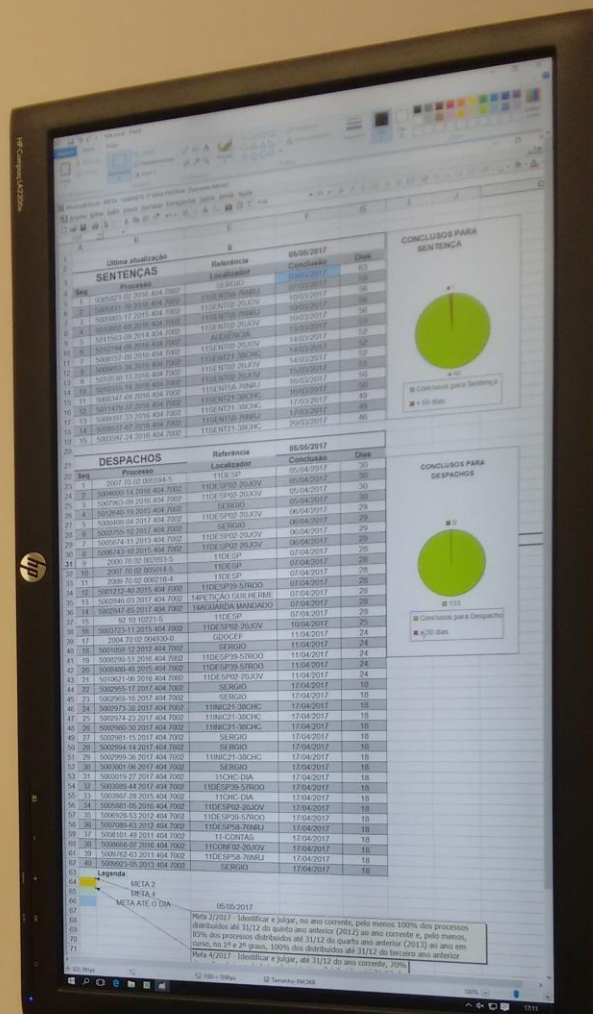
Ultima atualização

SENTENÇAS

Referência

Localizador

05/05/2017

Conclusão

Dias

Seq

Processo

CONCLUSOS PARA SENTENÇA

Conclusos para Sentença

> 60 dias

DESPACHOS

Referência

Localizador

05/05/2017

Conclusão

Dias

Seq

Processo

CONCLUSOS PARA DESPACHOS

Conclusos para Despacho

≥30 dias

| | | | | |
|---|---|---|---|---|
| 1 | 2007.70.02.005584-5 | 11DESP | 05/04/2017 | 30 |
| 2 | 5004600-14.2016.404.7002 | 11DESP02-20JOV | 05/04/2017 | 30 |
| 5 | 2000.70.02.002953-5 | 11DESP | 07/04/2017 | 28 |
| 6 | 2007.70.02.009014-5 | 11DESP | 07/04/2017 | 28 |
| 7 | 2009.70.02.009218-4 | 11DESP | 07/04/2017 | 28 |
| 15 | 92.10.10221-5 | 11DESP | 10/04/2017 | 25 |
| 17 | 2004.70.02.004930-0 | GDOCEF | 11/04/2017 | 24 |

Legenda

META 2

META 4

META ATE O DIA

05/05/2017

Meta 2/2017 - Identificar e julgar, no ano corrente, pelo menos 100% dos processos distribuídos até 31/12 do quinto ano anterior (2012) ao ano corrente e, pelo menos, 85% dos processos distribuídos até 31/12 do quarto ano anterior (2013) ao ano em curso, no 1º e 2º graus, 100% dos distribuídos até 31/12 do terceiro ano anterior

Meta 4/2017 - Identificar e julgar, até 31/12 do ano corrente, 70%

hp